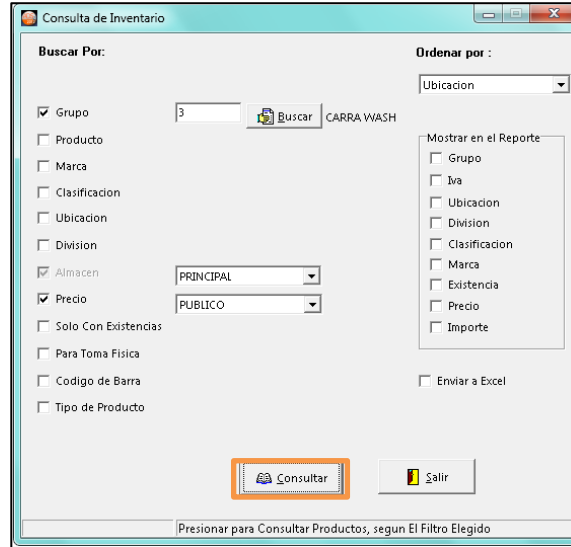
Consulta de Inventario

Buscar Por:

Ordenar por :

Ubicacion

Grupo

3

Buscar

CARRA WASH

Producto

Marca

Clasificacion

Ubicacion

Division

Almacen

PRINCIPAL

Precio

PUBLICO

Solo Con Existencias

Para Toma Fisica

Codigo de Barra

Tipo de Producto

Mostrar en el Reporte

Grupo

Iva

Ubicacion

Division

Clasificacion

Marca

Existencia

Precio

Importe

Enviar a Excel

Consultar

Salir

Presionar para Consultar Productos, segun El Filtro Elegido